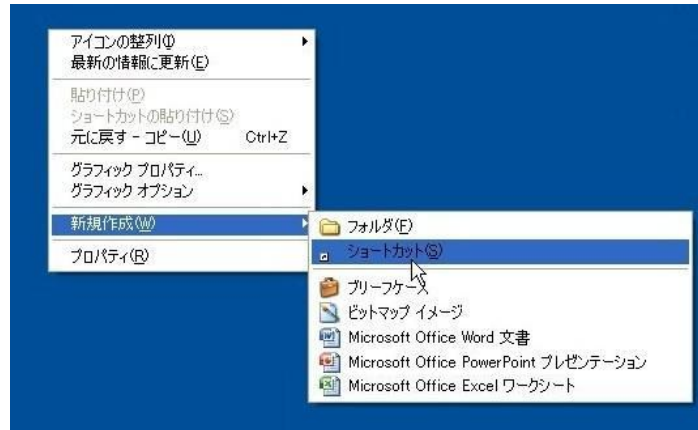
アイコンの整列(I)
最新の情報に更新(E)

貼り付け(P)
ショートカットの貼り付け(S)
元に戻す - コピー(U) Ctrl+Z

グラフィック プロパティ...
グラフィック オプション

新規作成(W)

プロパティ(R)

フォルダ(F)
ショートカット(S)
ブリーフケース
ビットマップ イメージ
Microsoft Office Word 文書
Microsoft Office PowerPoint プレゼンテーション
Microsoft Office Excel ワークシート